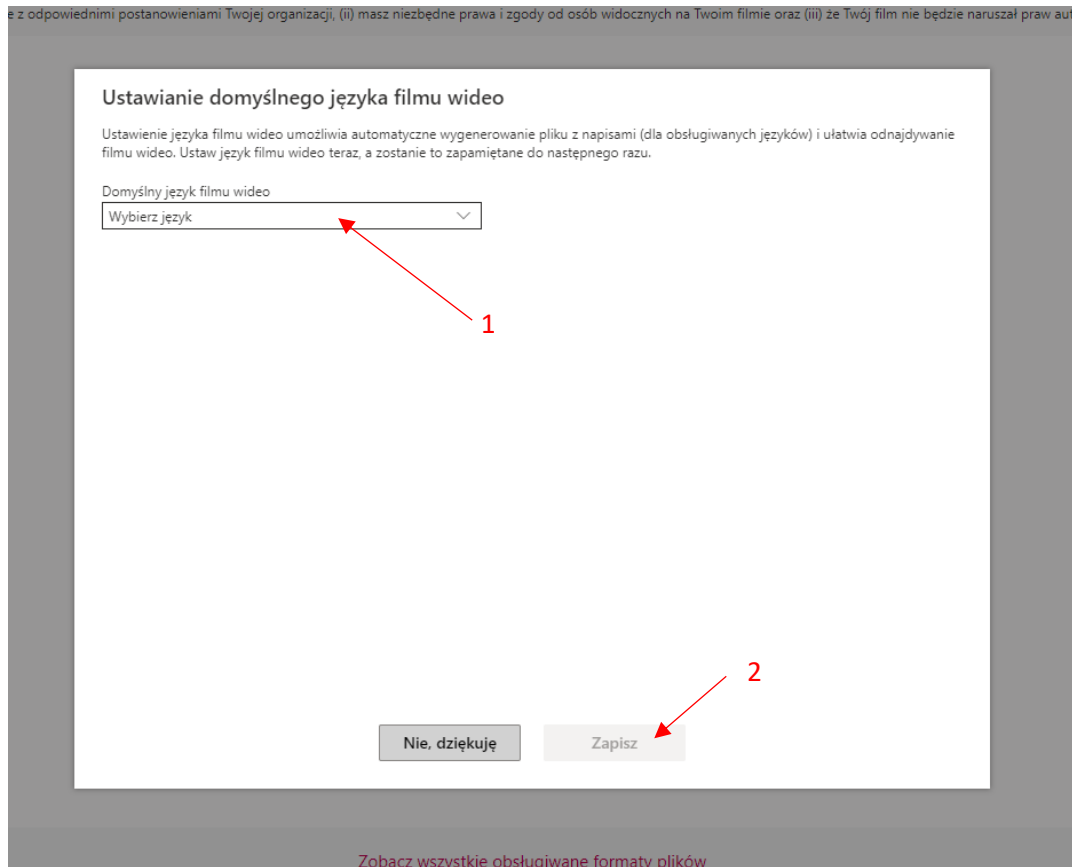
e z odpowiednimi postanowieniami Twojej organizacji, (ii) masz niezbędne prawa i zgody od osób widocznych na Twoim filmie oraz (iii) że Twój film nie będzie naruszał praw au

Ustawianie domyślnego języka filmu wideo

Ustawienie języka filmu wideo umożliwia automatyczne wygenerowanie pliku z napisami (dla obsługiwanych języków) i ułatwia odnajdywanie filmu wideo. Ustaw język filmu wideo teraz, a zostanie to zapamiętane do następnego razu.

Domyślny język filmu wideo

Wybierz język

1

2

Nie, dziękuję

Zapisz

Zobacz wszystkie obsługiwane formaty plików